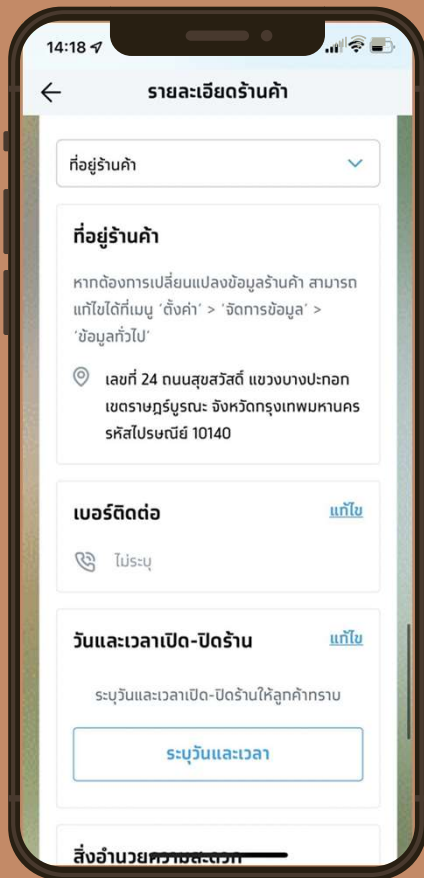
14:18

รายละเอียดร้านค้า

ที่อยู่ร้านค้า

ที่อยู่ร้านค้า

หากต้องการเปลี่ยนแปลงข้อมูลร้านค้า สามารถแก้ไขได้ที่เมนู 'ตั้งค่า' > 'จัดการข้อมูล' > 'ข้อมูลทั่วไป'

เลขที่ 24 ถนนสุขสวัสดิ์ แขวงบางปะกอก เขตราษฎร์บูรณะ จังหวัดกรุงเทพมหานคร รหัสไปรษณีย์ 10140

เบอร์ติดต่อ
แก้ไข

ไม่ระบุ

วันและเวลาเปิด-ปิดร้าน
แก้ไข

ระบุวันและเวลาเปิด-ปิดร้านให้ลูกค้าทราบ

ระบุวันและเวลา

สิ่งอำนวย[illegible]